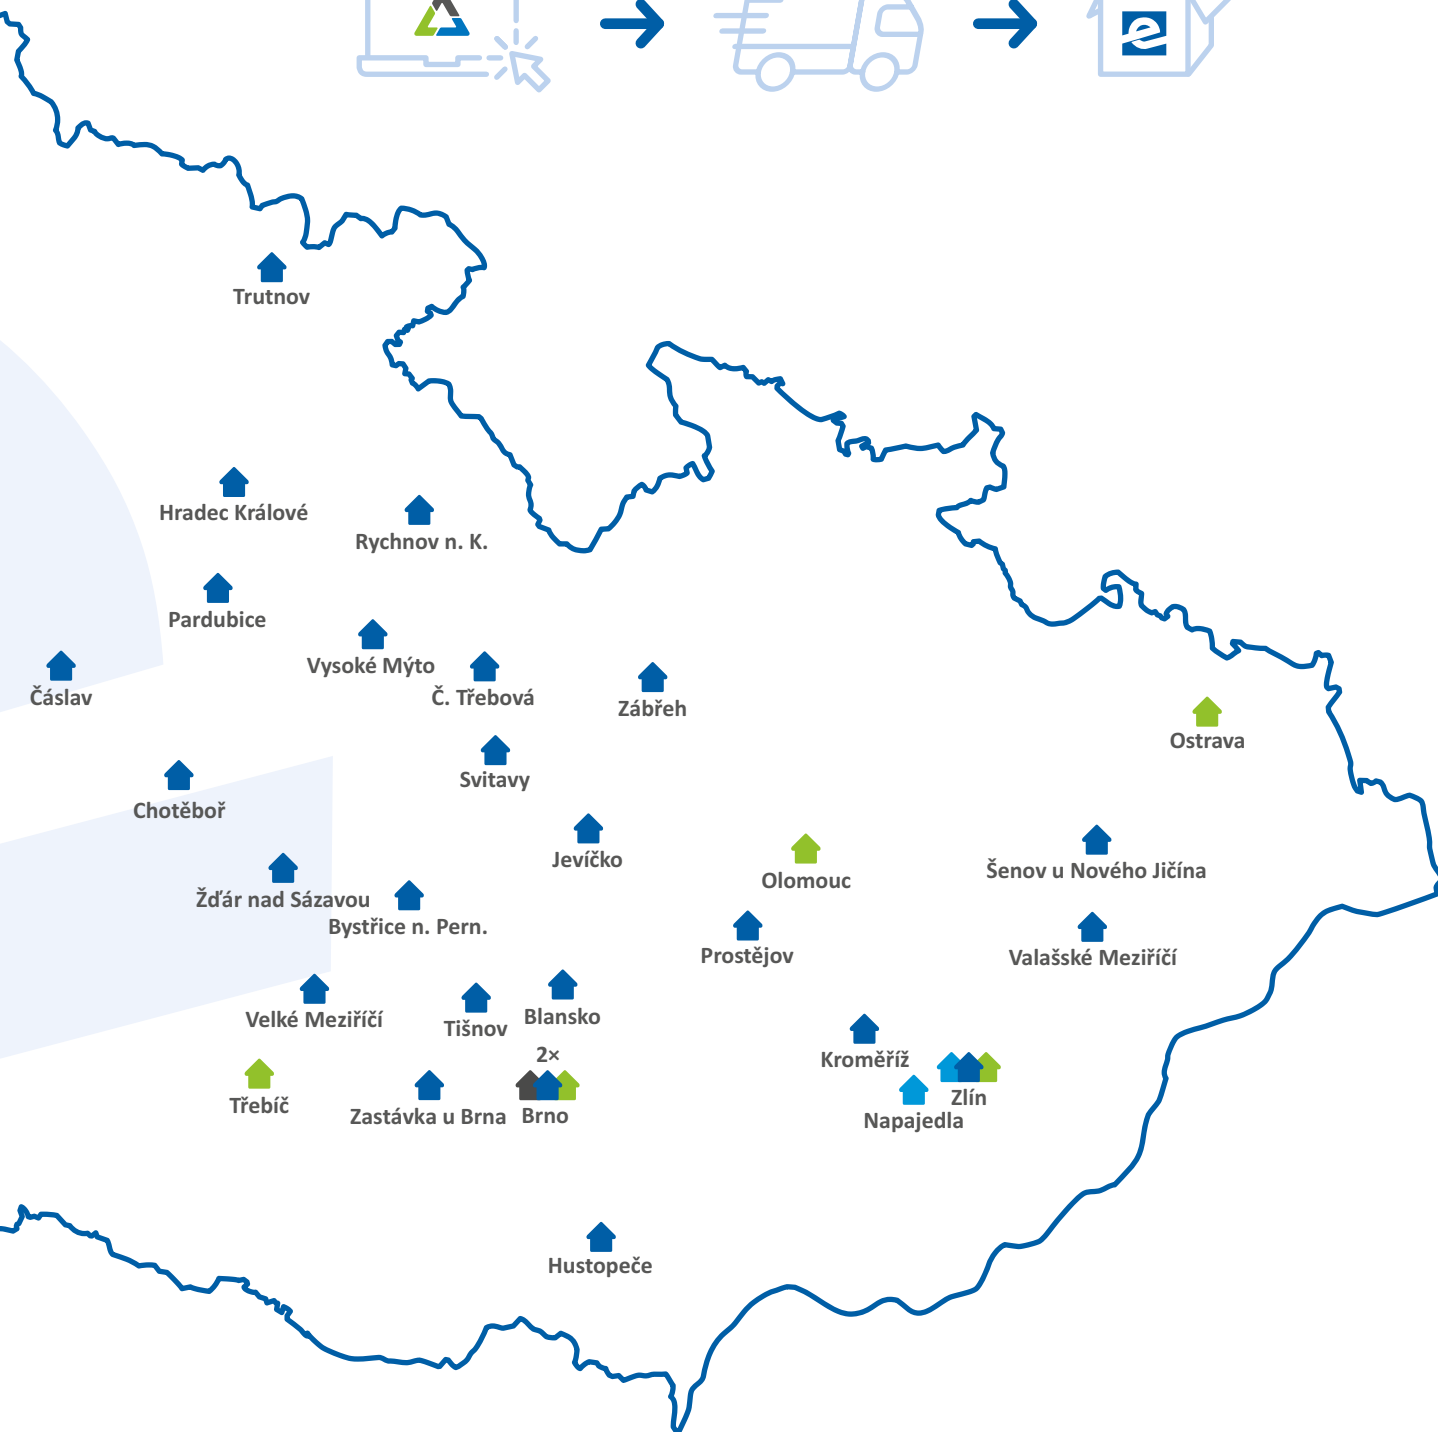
Trutnov

Hradec Králové

Rychnov n. K.

Pardubice

Vysoké Mýto

Čáslav

Č. Třebová

Zábřeh

Ostrava

Svitavy

Chotěboř

Jevíčko

Olomouc

Šenov u Nového Jičína

Žďár nad Sázavou

Bystřice n. Pern.

Prostějov

Valašské Meziříčí

Velké Meziříčí

Tišnov

Blansko

2×

Kroměříž

Třebíč

Zastávka u Brna

Brno

Zlín

Napajedla

Hustopeče